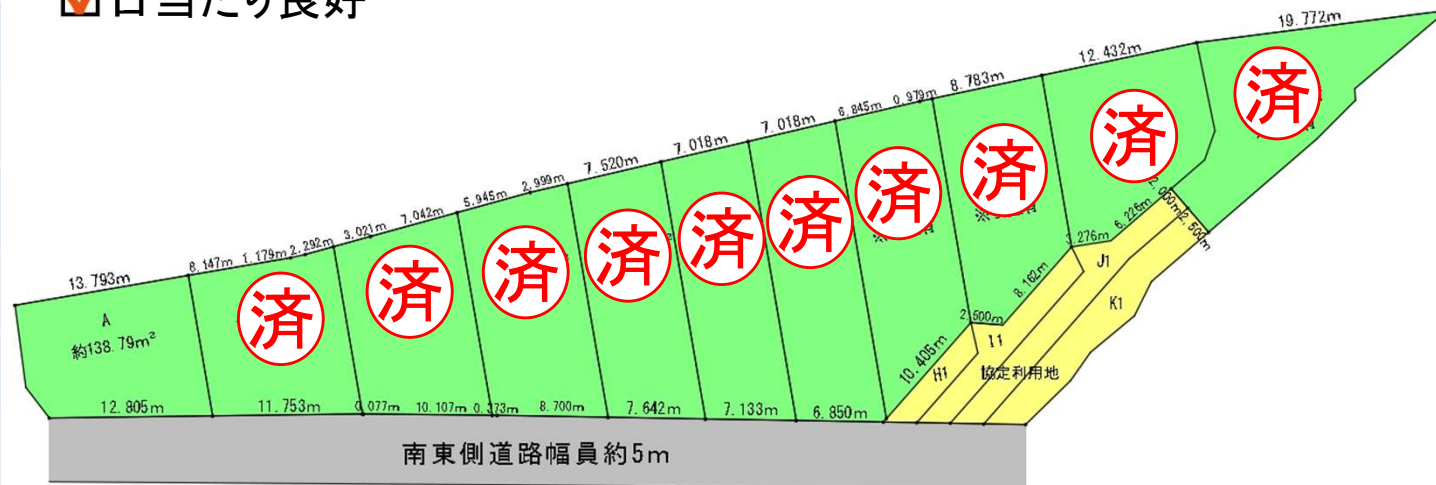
日当たり良好

19.772m
12.432m
8.783m
6.845m 0.979m
7.018m
7.018m
7.520m
5.945m 2.999m
3.021m 7.042m
8.147m 1.179m 2.292m
13.793m

A
約138.79m²

済
済
済
済
済
済
済
済
済
済

2.000m
2.500m
3.276m 6.226m
J1
K1
8.162m
2.500m
I1
10.405m
H1
協定利用地

12.805m
11.753m
0.077m 10.107m 0.373m
8.700m
7.642m
7.133m
6.850m

南東側道路幅員約5m